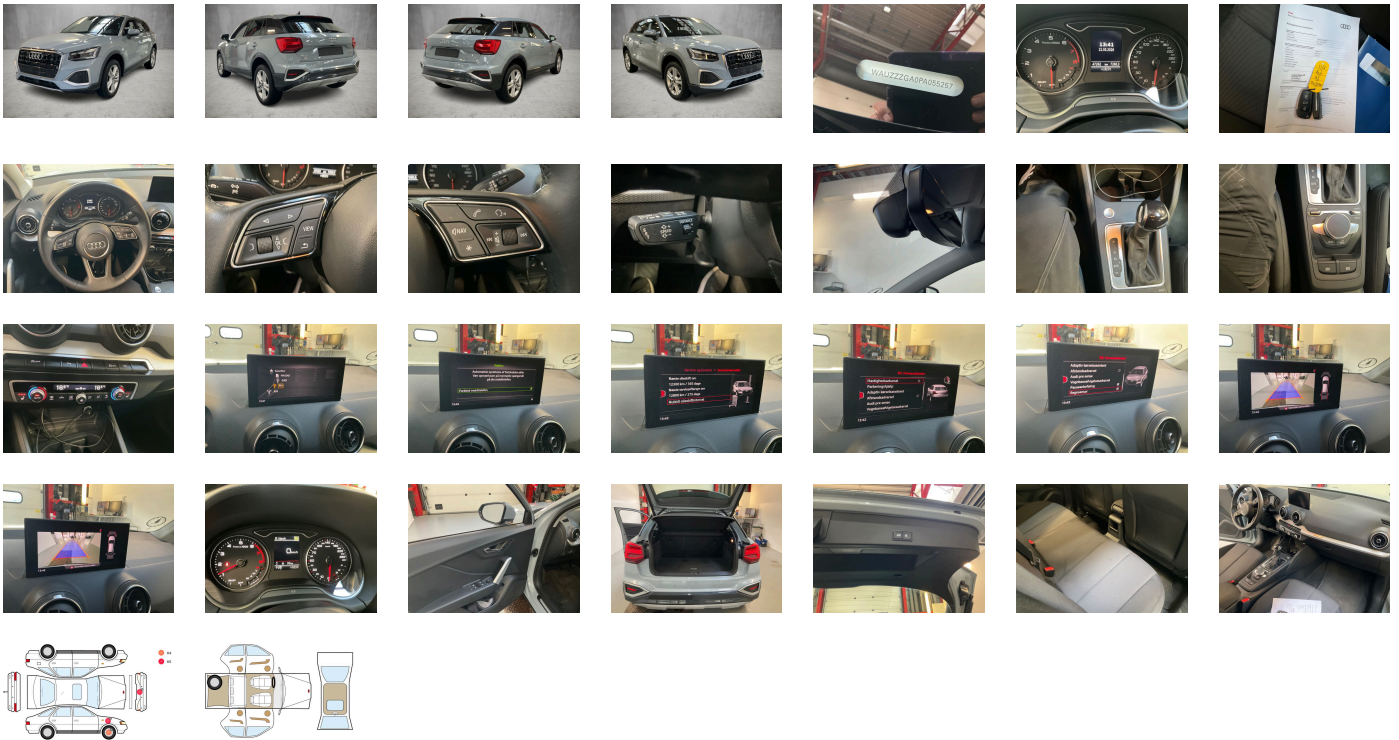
WAUZZZGA0PA055257

13:41

NAV

VIEW

Audi pre sense

Vågskyltsidentifiering

Parkeringshjälp

Adaptiv farthållare

Aktiv filhållning

Registrerar

12 000 km / 365 dagar

12 000 km / 275 dagar

13:44

13:42